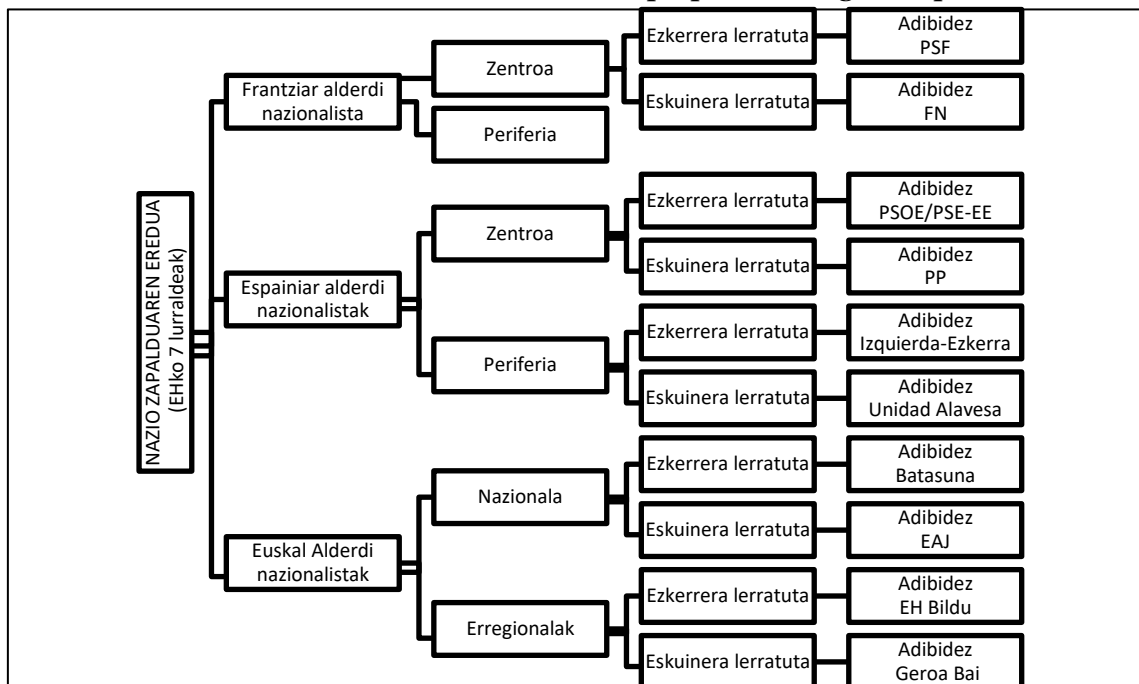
NAZIO ZAPALDUAREN EREDUA (EHko 7 lurraldeak)

Frantziar alderdi nazionalista

Zentroa

Ezkerrera lerratuta

Adibidez PSF

Eskuinera lerratuta

Adibidez FN

Periferia

Espainiar alderdi nazionalistak

Zentroa

Ezkerrera lerratuta

Adibidez PSOE/PSE-EE

Eskuinera lerratuta

Adibidez PP

Periferia

Ezkerrera lerratuta

Adibidez Izquierda-Ezkerra

Eskuinera lerratuta

Adibidez Unidad Alavesa

Euskal Alderdi nazionalistak

Nazionala

Ezkerrera lerratuta

Adibidez Batasuna

Eskuinera lerratuta

Adibidez EAJ

Erregionalak

Ezkerrera lerratuta

Adibidez EH Bildu

Eskuinera lerratuta

Adibidez Geroa Bai